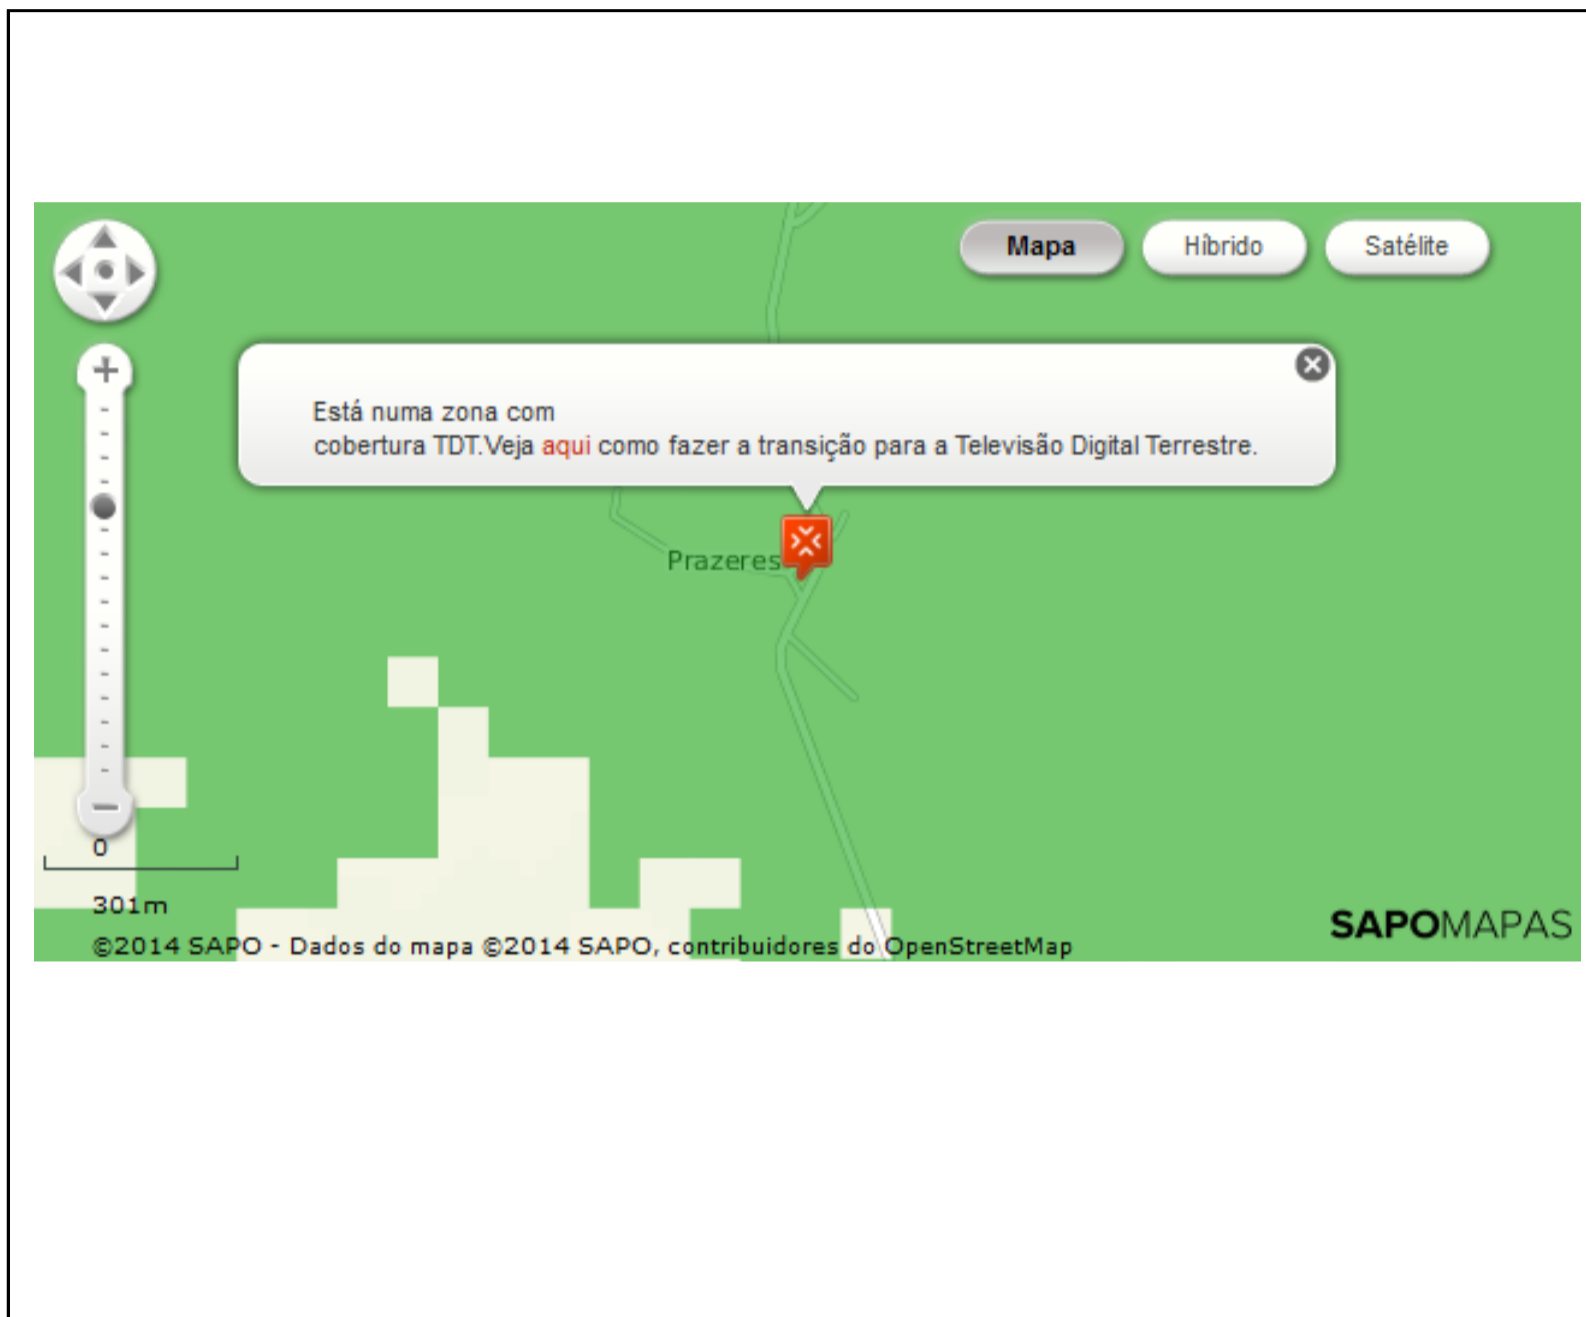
Mapa Híbrido Satélite

Está numa zona com
cobertura TDT.Veja aqui como fazer a transição para a Televisão Digital Terrestre.

Prazeres

0
301m

©2014 SAPO - Dados do mapa ©2014 SAPO, contribuidores do OpenStreetMap

SAPOMAPAS